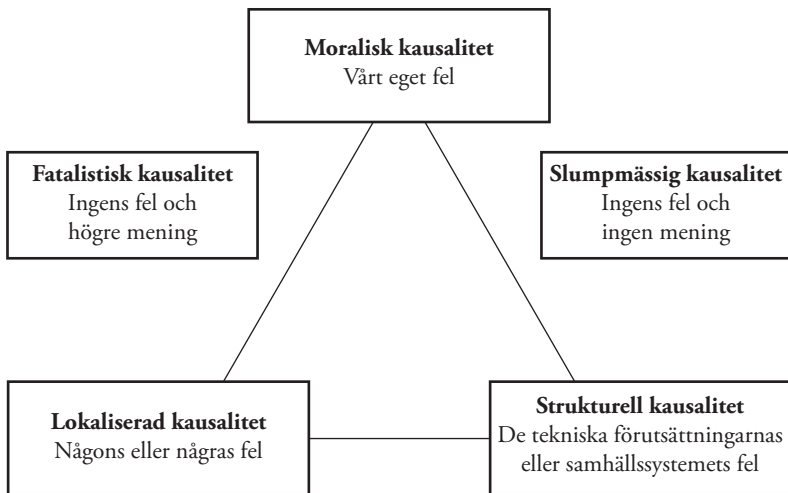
**Moralisk kausalitet**
Vårt eget fel

**Fatalistisk kausalitet**
Ingens fel och högre mening

**Slumpmässig kausalitet**
Ingens fel och ingen mening

**Lokaliserad kausalitet**
Någons eller några fel

**Strukturell kausalitet**
De tekniska förutsättningarnas eller samhällssystemets fel